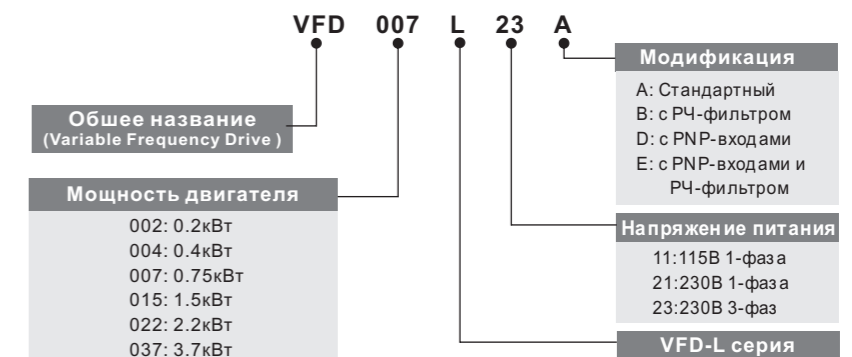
VFD 007 L 23 A

Модификация
A: Стандартный
B: с РЧ-фильтром
D: с PNP-входами
E: с PNP-входами и РЧ-фильтром

Обшее название
(Variable Frequency Drive )

Мощность двигателя
002: 0.2кВт
004: 0.4кВт
007: 0.75кВт
015: 1.5кВт
022: 2.2кВт
037: 3.7кВт

Напряжение питания
11:115В 1-фаза
21:230В 1-фаза
23:230В 3-фаз

VFD-L серия